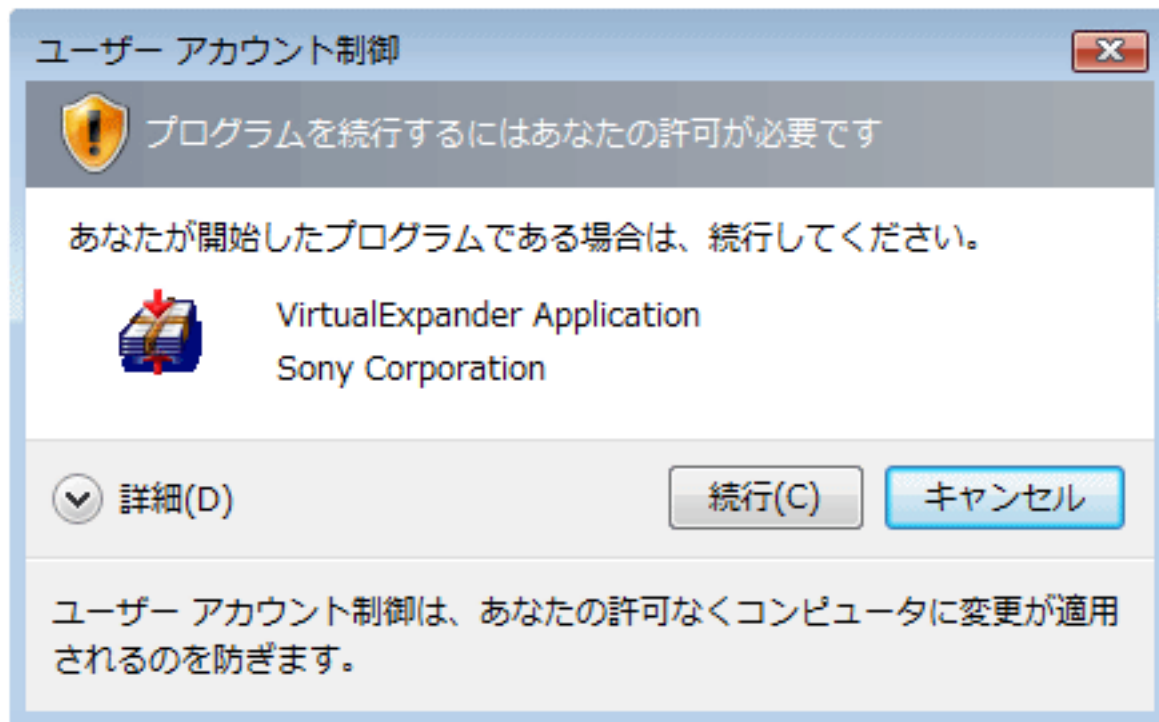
ユーザー アカウント制御

プログラムを続行するにはあなたの許可が必要です

あなたが開始したプログラムである場合は、続行してください。

VirtualExpander Application
Sony Corporation

詳細(D)

続行(C)

キャンセル

ユーザー アカウント制御は、あなたの許可なくコンピュータに変更が適用されるのを防ぎます。